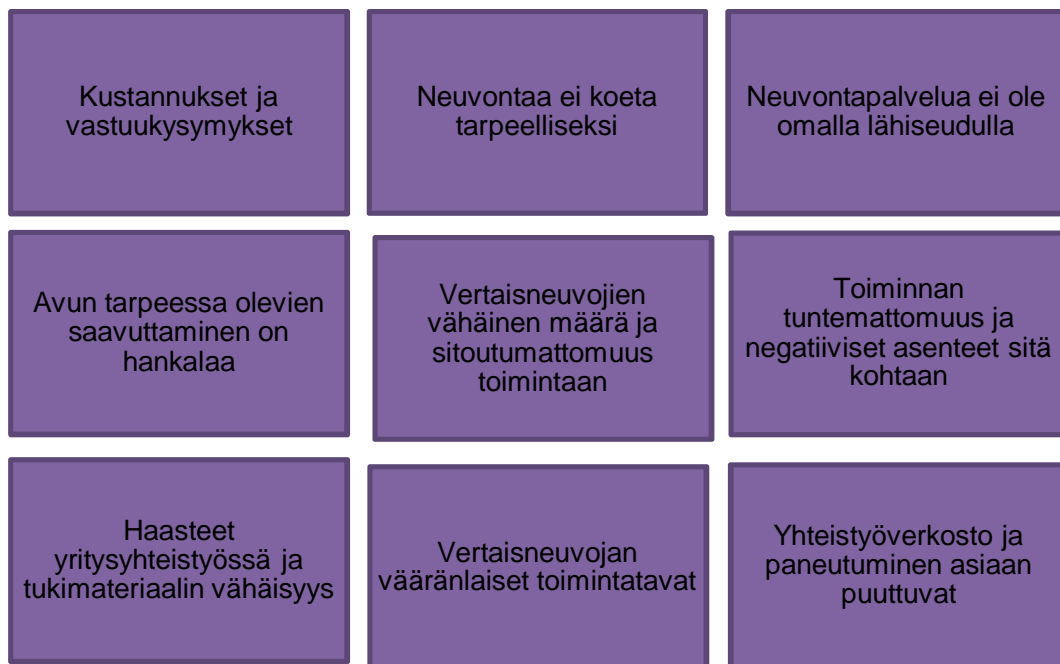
Kustannukset ja vastuukysymykset

Neuvontaa ei koeta tarpeelliseksi

Neuvontapalvelua ei ole omalla lähiseudulla

Avun tarpeessa olevien saavuttaminen on hankalaa

Vertaisneuvojien vähäinen määrä ja sitoutumattomuus toimintaan

Toiminnan tuntemattomuus ja negatiiviset asenteet sitä kohtaan

Haasteet yritysyhteistyössä ja tukimateriaalin vähäisyys

Vertaisneuvojan vääränlaiset toimintatavat

Yhteistyöverkosto ja paneutuminen asiaan puuttuvat